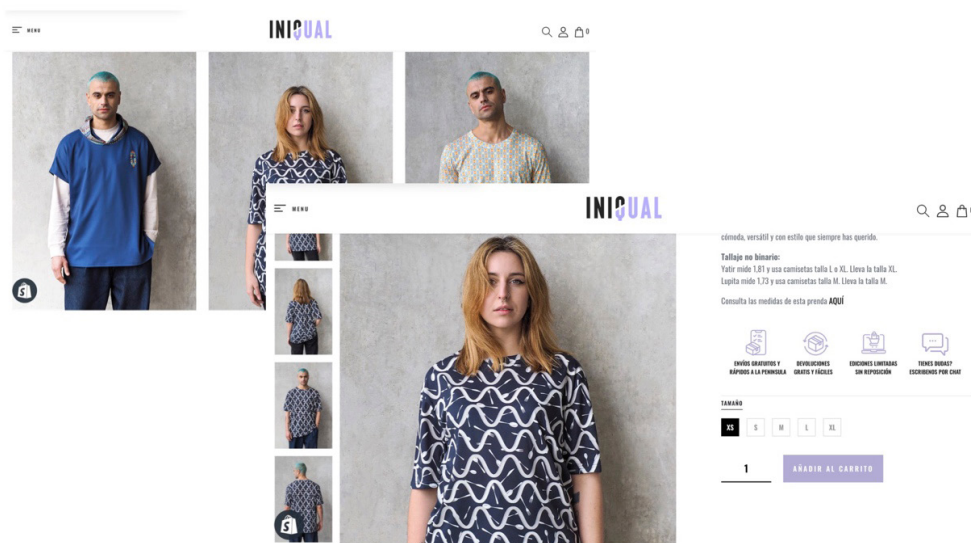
MENU

INIQUAL

0

MENU

INIQUAL

cómoda, versátil y con estilo que siempre has querido.

Tallaje no binario:
Yatir mide 1,81 y usa camisetas talla L o XL. Lleva la talla XL.
Lupita mide 1,73 y usa camisetas talla M. Lleva la talla M.

Consulta las medidas de esta prenda AQUÍ

ENVÍOS GRATUITOS Y RÁPIDOS A LA PENÍNSULA

DEVOLUCIONES GRATIS Y FÁCILES

EDICIONES LIMITADAS SIN REPOSICIÓN

TIENES DUDAS? ESCRÍBENOS POR CHAT

TAMAÑO

XS S M L XL

1

AÑADIR AL CARRITO